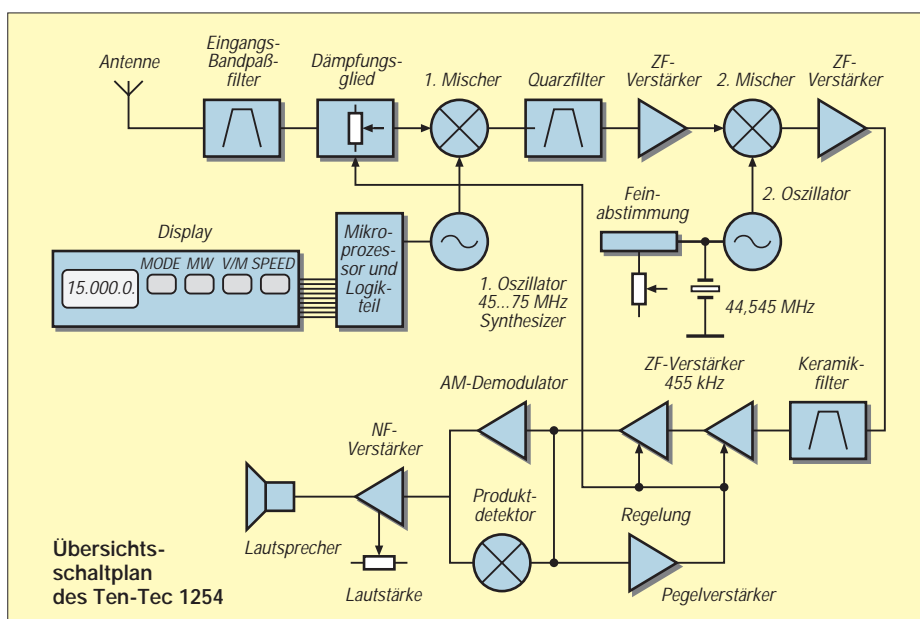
Antenne

Eingangs-Bandpaßfilter

Dämpfungsglied

1. Mischer

Quarzfilter

ZF-Verstärker

2. Mischer

ZF-Verstärker

2. Oszillator

Feinabstimmung

Display

15.000.0.

MODE MW V/M SPEED

Mikroprozessor und Logikteil

1. Oszillator 45...75 MHz Synthesizer

44,545 MHz

AM-Demodulator

ZF-Verstärker 455 kHz

Keramikfilter

NF-Verstärker

Produktdetektor

Regelung

Lautsprecher

Lautstärke

Pegelverstärker

Übersichtsschaltplan des Ten-Tec 1254